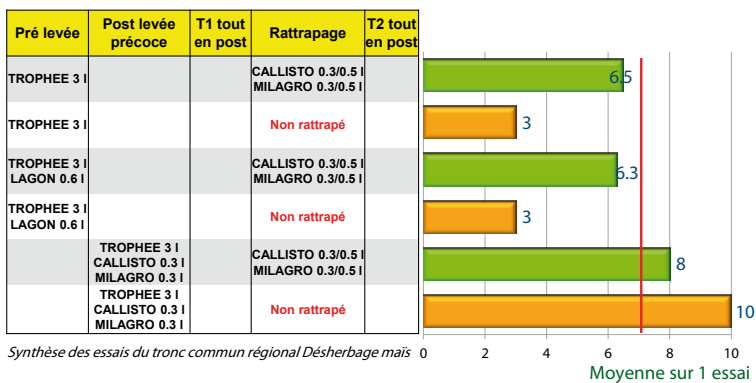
| Pré levée | Post levée précoce | T1 tout en post | Rattrapage | T2 tout en post |
|---|---|---|---|---|
| TROPHEE 3 l | | | CALLISTO 0.3/0.5 l MILAGRO 0.3/0.5 l | |
| TROPHEE 3 l | | | Non rattrapé | |
| TROPHEE 3 l LAGON 0.6 l | | | CALLISTO 0.3/0.5 l MILAGRO 0.3/0.5 l | |
| TROPHEE 3 l LAGON 0.6 l | | | Non rattrapé | |
| | TROPHEE 3 l CALLISTO 0.3 l MILAGRO 0.3 l | | CALLISTO 0.3/0.5 l MILAGRO 0.3/0.5 l | |
| | TROPHEE 3 l CALLISTO 0.3 l MILAGRO 0.3 l | | Non rattrapé | |

6.5
3
6.3
3
8
10

Synthèse des essais du tronc commun régional Désherbage maïs

0 2 4 6 8 10

Moyenne sur 1 essai